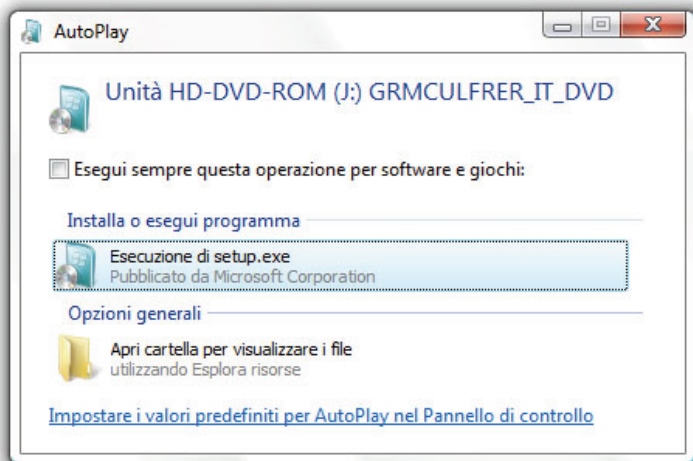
AutoPlay

Unità HD-DVD-ROM (J:) GRMCULFRER_IT_DVD

Esegui sempre questa operazione per software e giochi:

Installa o esegui programma

Esecuzione di setup.exe
Pubblicato da Microsoft Corporation

Opzioni generali

Apri cartella per visualizzare i file
utilizzando Esplora risorse

Impostare i valori predefiniti per AutoPlay nel Pannello di controllo